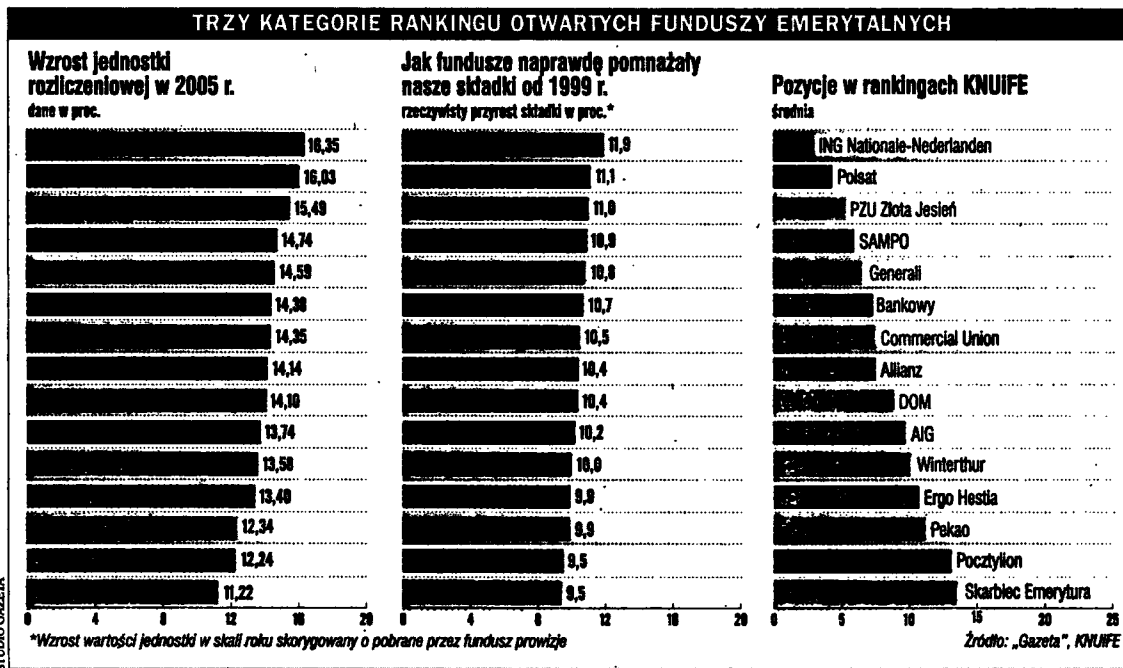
TRZY KATEGORIE RANKINGU OTWARTYCH FUNDUSZY EMERYTALNYCH

Wzrost jednostki rozliczeniowej w 2005 r.
dane w proc.

16,35
16,03
15,49
14,74
14,59
14,38
14,35
14,14
14,10
13,74
13,58
13,40
12,34
12,24
11,22

0 4 8 12 16 20

Jak fundusze naprawdę pomnażały nasze składki od 1999 r.
rzeczywisty przyrost składki w proc.*

11,9
11,1
11,0
10,9
10,8
10,7
10,5
10,4
10,4
10,2
10,0
9,9
9,9
9,5
9,5

0 4 8 12 16 20

Pozycje w rankingach KNUiFE
średnia

ING Nationale-Nederlanden
Polsat
PZU Złota Jesień
SAMPO
Generali
Bankowy
Commercial Union
Allianz
DOM
AIG
Winterthur
Ergo Hestia
Pekao
Pocztylion
Skarbiec Emerytura

0 5 10 15 20 25

*Wzrost wartości jednostki w skali roku skorygowany o pobrane przez fundusz prowizje

Źródło: „Gazeta", KNUiFE

STUDIO GAZETA